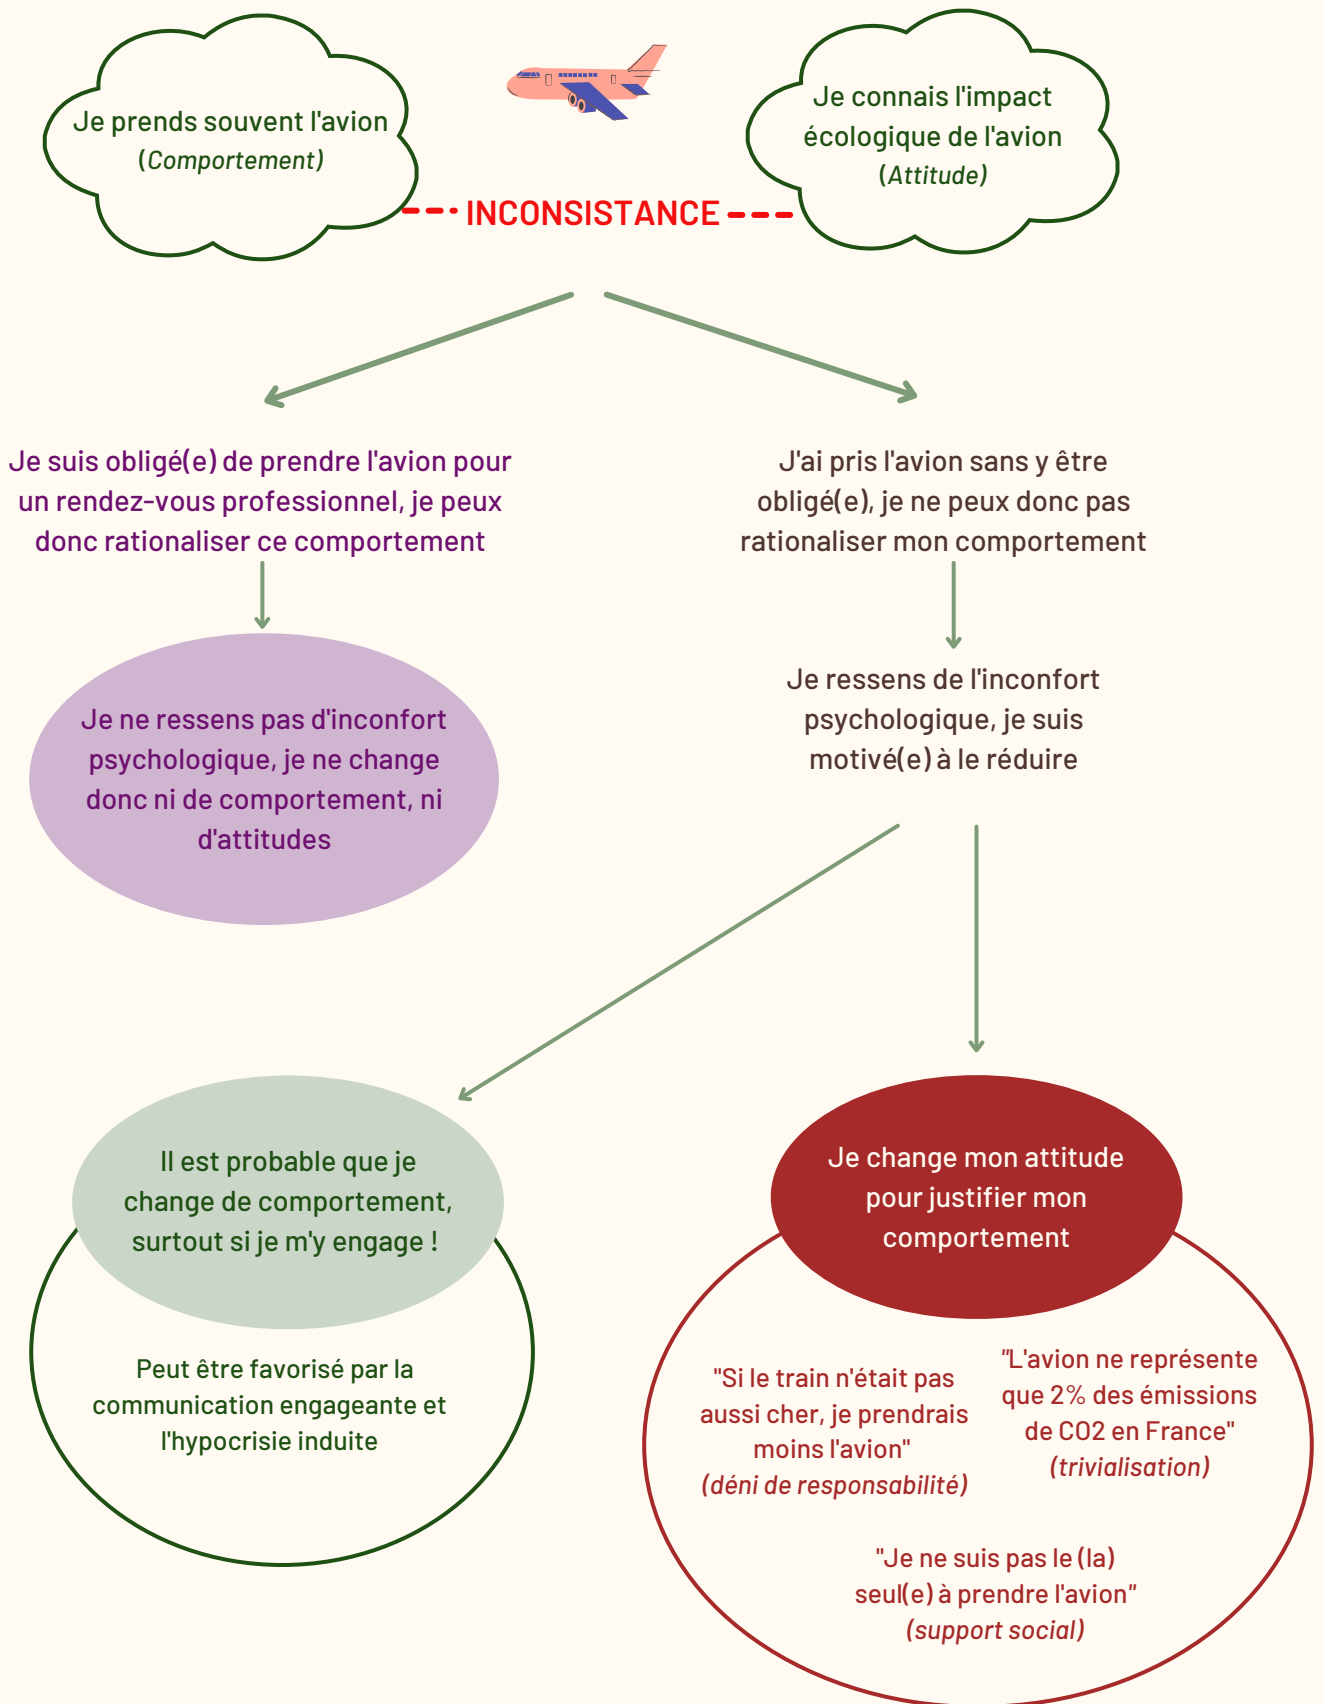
Je prends souvent l'avion
(Comportement)

Je connais l'impact écologique de l'avion
(Attitude)

INCONSISTANCE

Je suis obligé(e) de prendre l'avion pour un rendez-vous professionnel, je peux donc rationaliser ce comportement

J'ai pris l'avion sans y être obligé(e), je ne peux donc pas rationaliser mon comportement

Je ne ressens pas d'inconfort psychologique, je ne change donc ni de comportement, ni d'attitudes

Je ressens de l'inconfort psychologique, je suis motivé(e) à le réduire

Il est probable que je change de comportement, surtout si je m'y engage !

Peut être favorisé par la communication engageante et l'hypocrisie induite

Je change mon attitude pour justifier mon comportement

"Si le train n'était pas aussi cher, je prendrais moins l'avion"
(déni de responsabilité)

"L'avion ne représente que 2% des émissions de CO2 en France"
(trivialisation)

"Je ne suis pas le (la) seul(e) à prendre l'avion"
(support social)